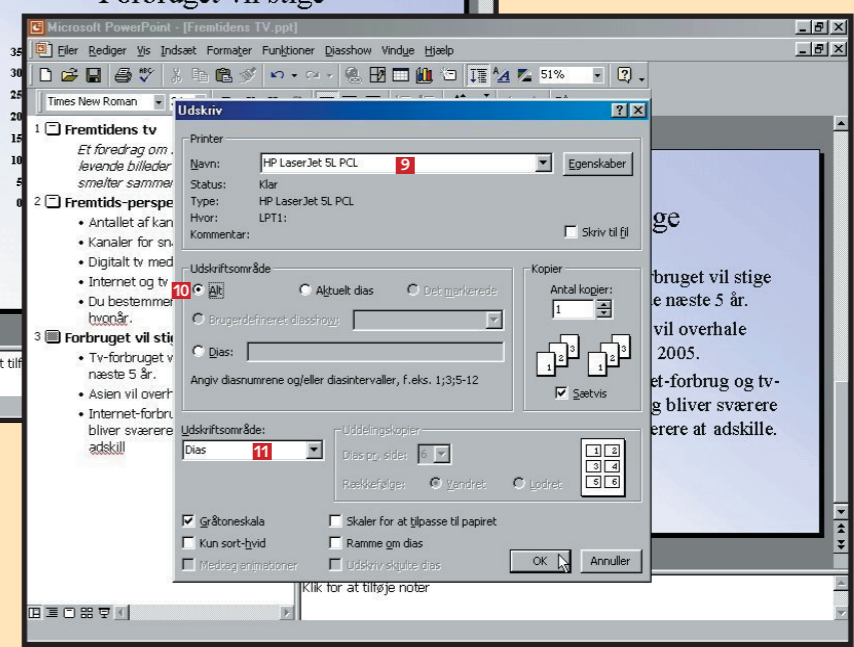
Forbruget vil stige

Microsoft PowerPoint - [Fremtidens TV.ppt]

Filer Rediger Vis Indsæt Formater Funktioner Diasshow Vindue Hjælp

51%

Times New Roman

1 Fremtidens tv
Et foredrag om ... levende billeder ... smelter sammen

2 Fremtids-perspe
• Antallet af kan
• Kanaler for sn
• Digitalt tv med
• Internet og tv
• Du bestemmer hvornår.

3 Forbruget vil stig
• Tv-forbruget v næste 5 år.
• Asien vil overh
• Internet-forbru bliver sværere adskill

Udskriv

Printer
Navn: HP LaserJet 5L PCL 9
Egenskaber
Status: Klar
Type: HP LaserJet 5L PCL
Hvor: LPT1:
Kommentar:
Skriv til fil

Udskriftsområde
10 Alt
Aktuelt dias
Det markerede
Brugerdefineret diasshow:
Dias:
Angiv diasnumrene og/eller diasintervaller, f.eks. 1;3;5-12

Kopier
Antal kopier:
1
Sætvis

Udskriftsområde:
Dias 11

Uddelingskopier
Dias pr. side: 6
Rækkefølge: Vandret Lodret

Gråtoneskala
Kun sort-hvid
Medtag animationer
Skaler for at tilpasse til papiret
Ramme om dias
Udskriv skjulte dias

OK
Annuller

ge
rbruget vil stige
e næste 5 år.
vil overhale
2005.
et-forbrug og tv-
g bliver sværere
erere at adskille.

Klik for at tilføje noter

t tilf